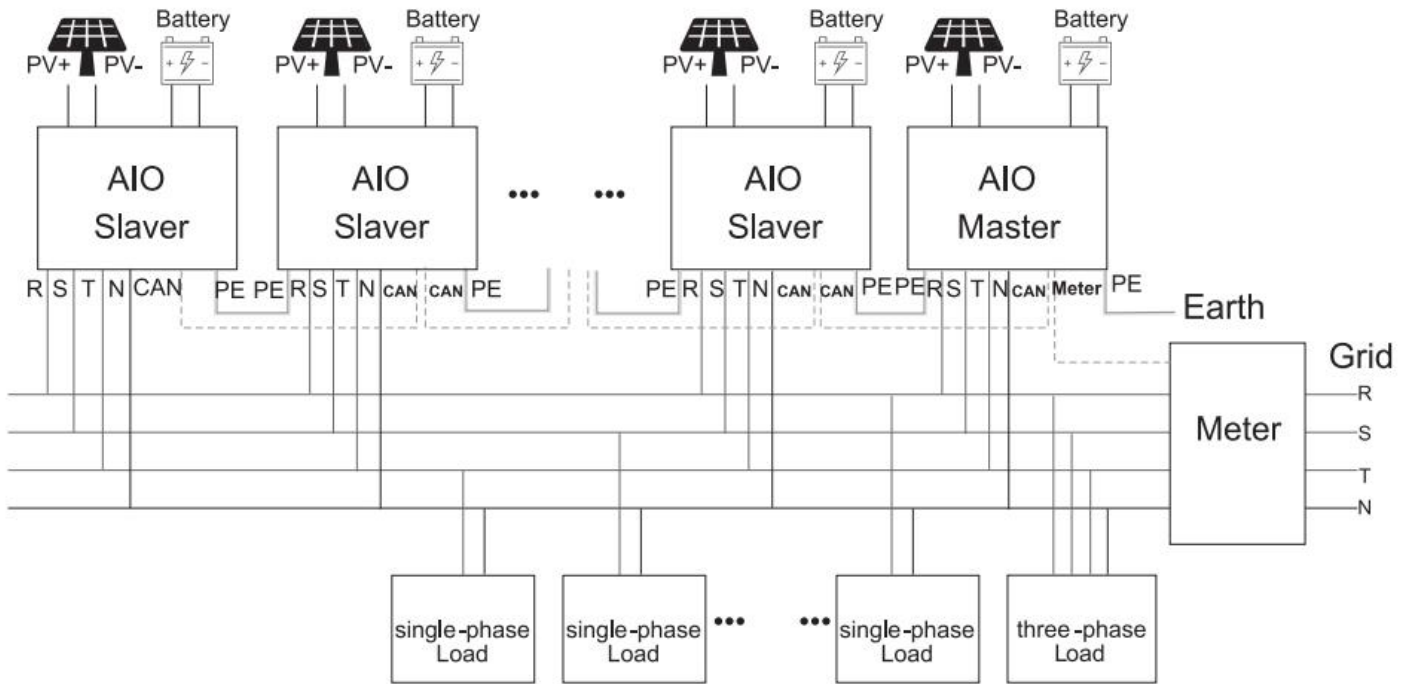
Battery
PV+ PV-
AIO
Slaver
R S T N CAN PE

Battery
PV+ PV-
AIO
Slaver
PE R S T N CAN CAN PE

•••

•••

Battery
PV+ PV-
AIO
Slaver
PE R S T N CAN CAN PE

Battery
PV+ PV-
AIO
Master
PE R S T N CAN Meter PE

Earth

Grid
Meter
R
S
T
N

single-phase Load
single-phase Load
•••
•••
single-phase Load
three-phase Load